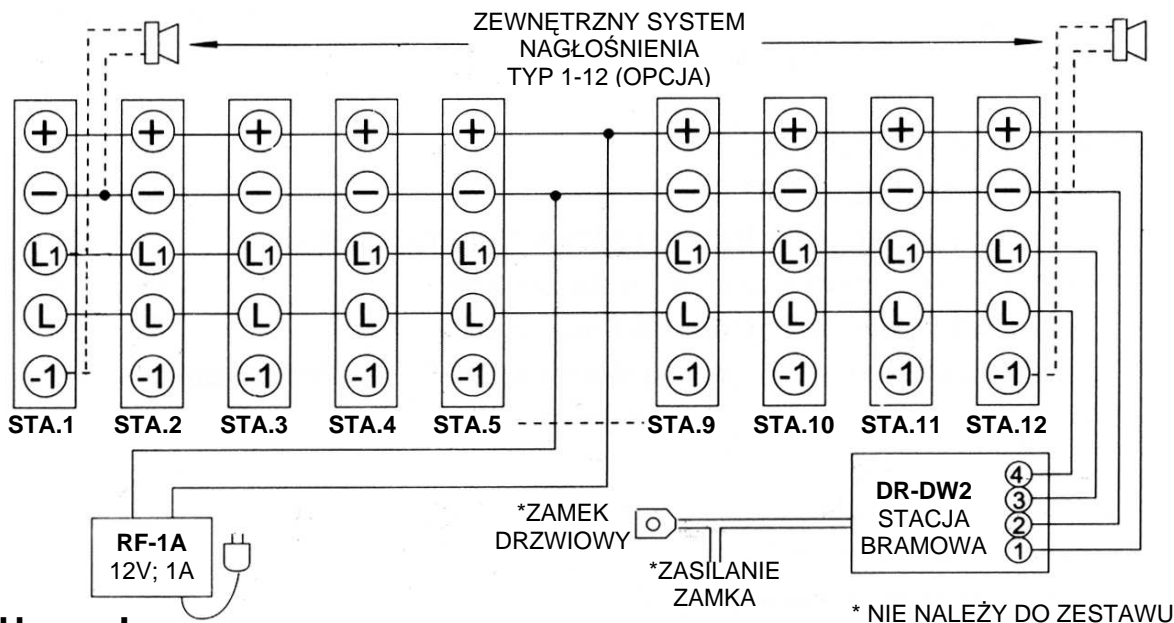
ZEWNĘTRZNY SYSTEM NAGŁOŚNIENIA TYP 1-12 (OPCJA)

+ + + + + + + + +
− − − − − − − − −
L1 L1 L1 L1 L1 L1 L1 L1 L1
L L L L L L L L L
-1 -1 -1 -1 -1 -1 -1 -1 -1

STA.1 STA.2 STA.3 STA.4 STA.5 STA.9 STA.10 STA.11 STA.12

DR-DW2
STACJA
BRAMOWA
4
3
2
1

*ZAMEK
DRZWIOWY

RF-1A
12V; 1A

*ZASILANIE
ZAMKA

* NIE NALEŻY DO ZESTAWU